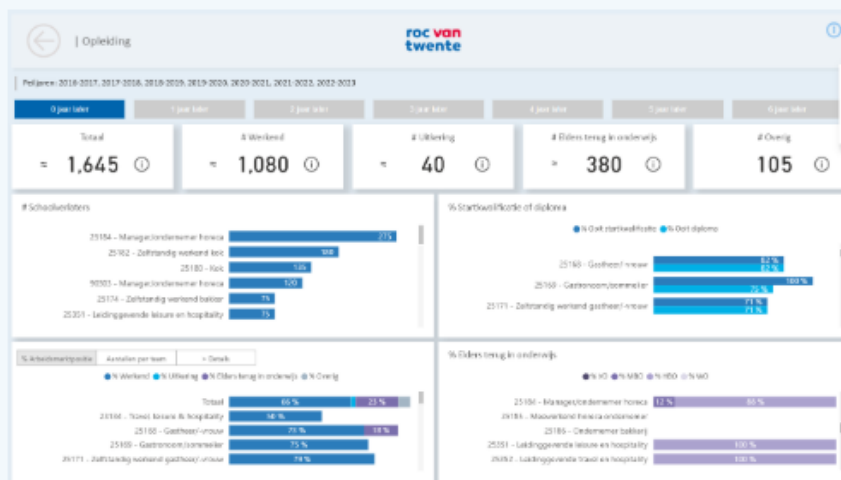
| Opleiding

roc van twente

Peiljaren: 2016-2017, 2017-2018, 2018-2019, 2019-2020, 2020-2021, 2021-2022, 2022-2023

0 jaar later | 1 jaar later | 2 jaar later | 3 jaar later | 4 jaar later | 5 jaar later | 6 jaar later

Totaal
≈ 1,645 ⓘ

# Werkend
≈ 1,080 ⓘ

# Uitkering
≈ 40 ⓘ

# Elders terug in onderwijs
≈ 380 ⓘ

# Overig
105 ⓘ

# Schoolverlaters

25184 - Manager/ondernemer horeca 275
25182 - Zelfstandig werkend kok 180
25180 - Kok 135
90303 - Manager/ondernemer horeca 120
25174 - Zelfstandig werkend bakker 75
25351 - Leidinggevende leisure en hospitality 75

% Startkwalificatie of diploma

● % Ooit startkwalificatie ● % Ooit diploma

25168 - Gastheer/-vrouw 82 % 82 %
25160 - Gastronoom/sommelier 100 % 75 %
25171 - Zelfstandig werkend gastheer/-vrouw 71 % 71 %

% Arbeidsmarktpositie | Aantallen per team | > Details

● % Werkend ● % Uitkering ● % Elders terug in onderwijs ● % Overig

Totaal 66 % 23 %
25188 - Travel, leisure & hospitality 58 %
25168 - Gastheer/-vrouw 73 % 18 %
25169 - Gastronoom/sommelier 75 %
25171 - Zelfstandig werkend gastheer/-vrouw 79 %

% Elders terug in onderwijs

● % VO ● % MBO ● % HBO ● % WO

25184 - Manager/ondernemer horeca 12 % 88 %
25185 - Meewerkend horeca ondernemer
25186 - Ondernemer bakkerij
25351 - Leidinggevende leisure en hospitality 100 %
25352 - Leidinggevende travel en hospitality 100 %